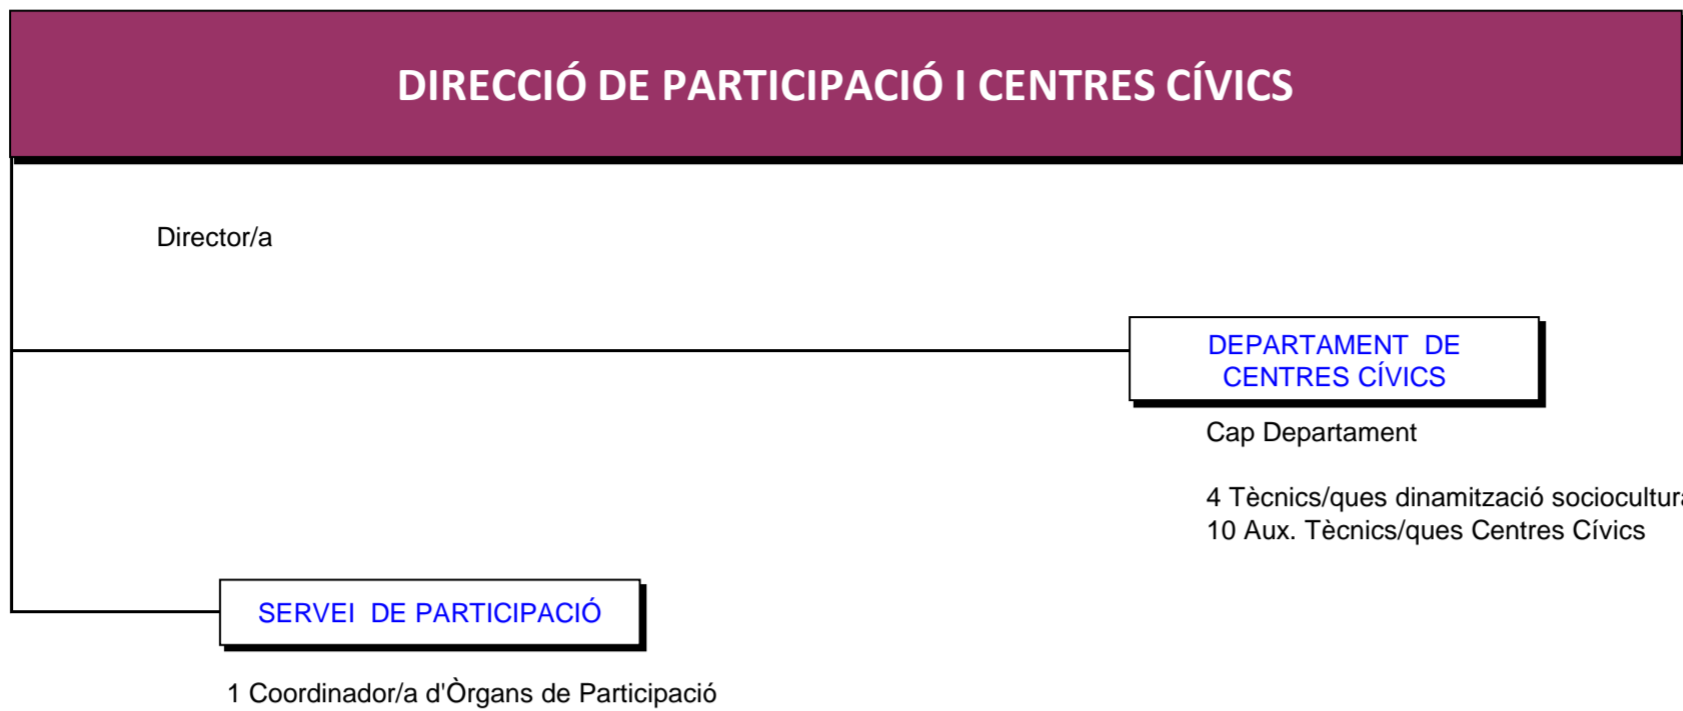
DIRECCIÓ DE PARTICIPACIÓ I CENTRES CÍVICS

Director/a

DEPARTAMENT DE CENTRES CÍVICS

Cap Departament

4 Tècnics/ques dinamització sociocultur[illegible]
10 Aux. Tècnics/ques Centres Cívics

SERVEI DE PARTICIPACIÓ

1 Coordinador/a d'Òrgans de Participació